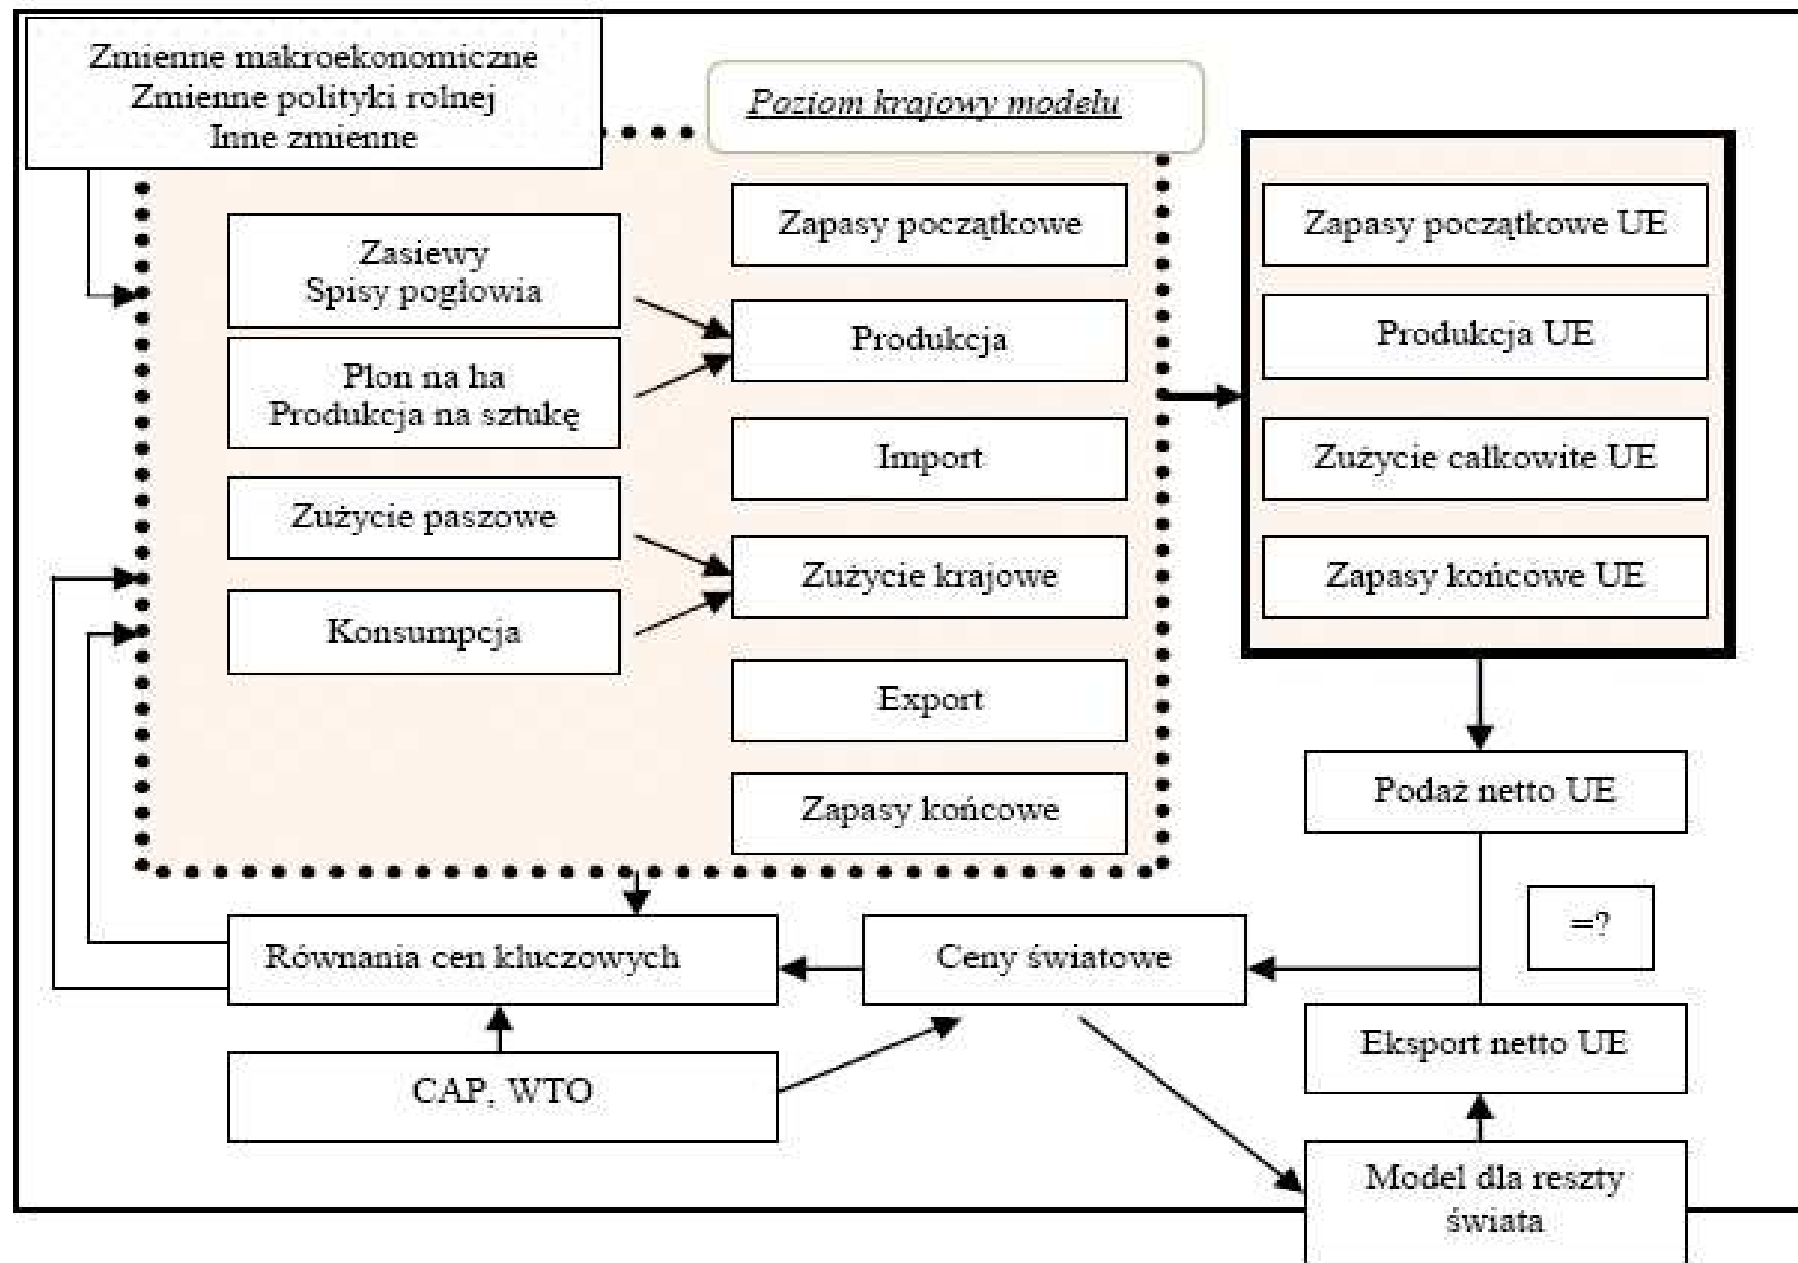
Zmienne makroekonomiczne
Zmienne polityki rolnej
Inne zmienne

Poziom krajowy modelu

Zasiewy
Spisy pogłowia

Plon na ha
Produkcja na sztukę

Zużycie paszowe

Konsumpcja

Zapasy początkowe

Produkcja

Import

Zużycie krajowe

Export

Zapasy końcowe

Zapasy początkowe UE

Produkcja UE

Zużycie całkowite UE

Zapasy końcowe UE

Podaż netto UE

=?

Równania cen kluczowych

Ceny światowe

Eksport netto UE

CAP, WTO

Model dla reszty świata